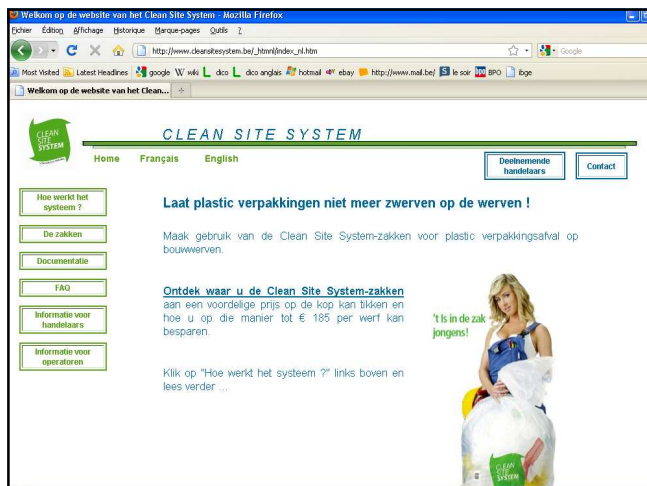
Welkom op de website van het Clean Site System - Mozilla Firefox

Fichier Édition Affichage Historique Marque-pages Outils ?

http://www.cleansitesystem.be/_html/index_nl.htm

Google

Most Visited Latest Headlines google wiki dico dico anglais hotmail ebay http://www.mail.be/ le soir BPO ibge

Welkom op de website van het Clean...

CLEAN SITE SYSTEM

CLEAN SITE SYSTEM

Home Français English

Deelnemende handelaars

Contact

Hoe werkt het systeem ?

De zakken

Documentatie

FAQ

Informatie voor handelaars

Informatie voor operatoren

Laat plastic verpakkingen niet meer zwerven op de werven !

Maak gebruik van de Clean Site System-zakken voor plastic verpakkingsafval op bouwwerven.

Ontdek waar u de Clean Site System-zakken aan een voordelige prijs op de kop kan tikken en hoe u op die manier tot € 185 per werf kan besparen.

Klik op "Hoe werkt het systeem ?" links boven en lees verder ...

't Is in de zak jongens!

CLEAN SITE SYSTEM